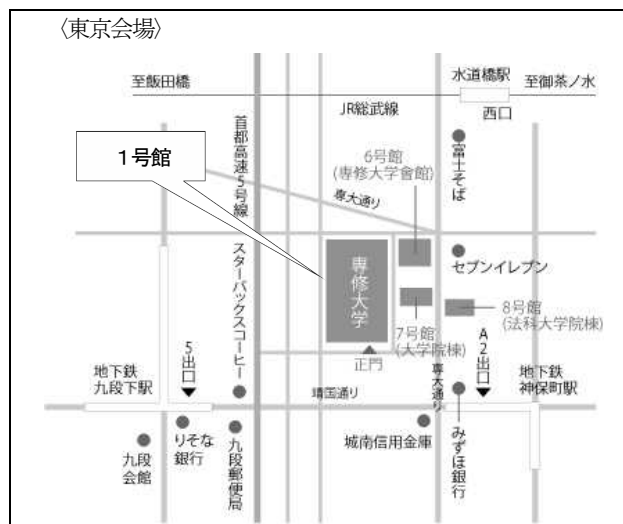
〈東京会場〉

至飯田橋

水道橋駅

至御茶ノ水

西口

JR総武線

1号館

首都高速5号線

6号館
(専修大学會館)

富士そば

専大通り

専修大学

セブンイレブン

8号館
(法科大学院棟)

スターバックスコーヒー

7号館
(大学院棟)

5出口

A2出口

正門

専大通り

地下鉄
九段下駅

地下鉄
神保町駅

靖国通り

りそな銀行

九段郵便局

城南信用金庫

みずほ銀行

九段会館